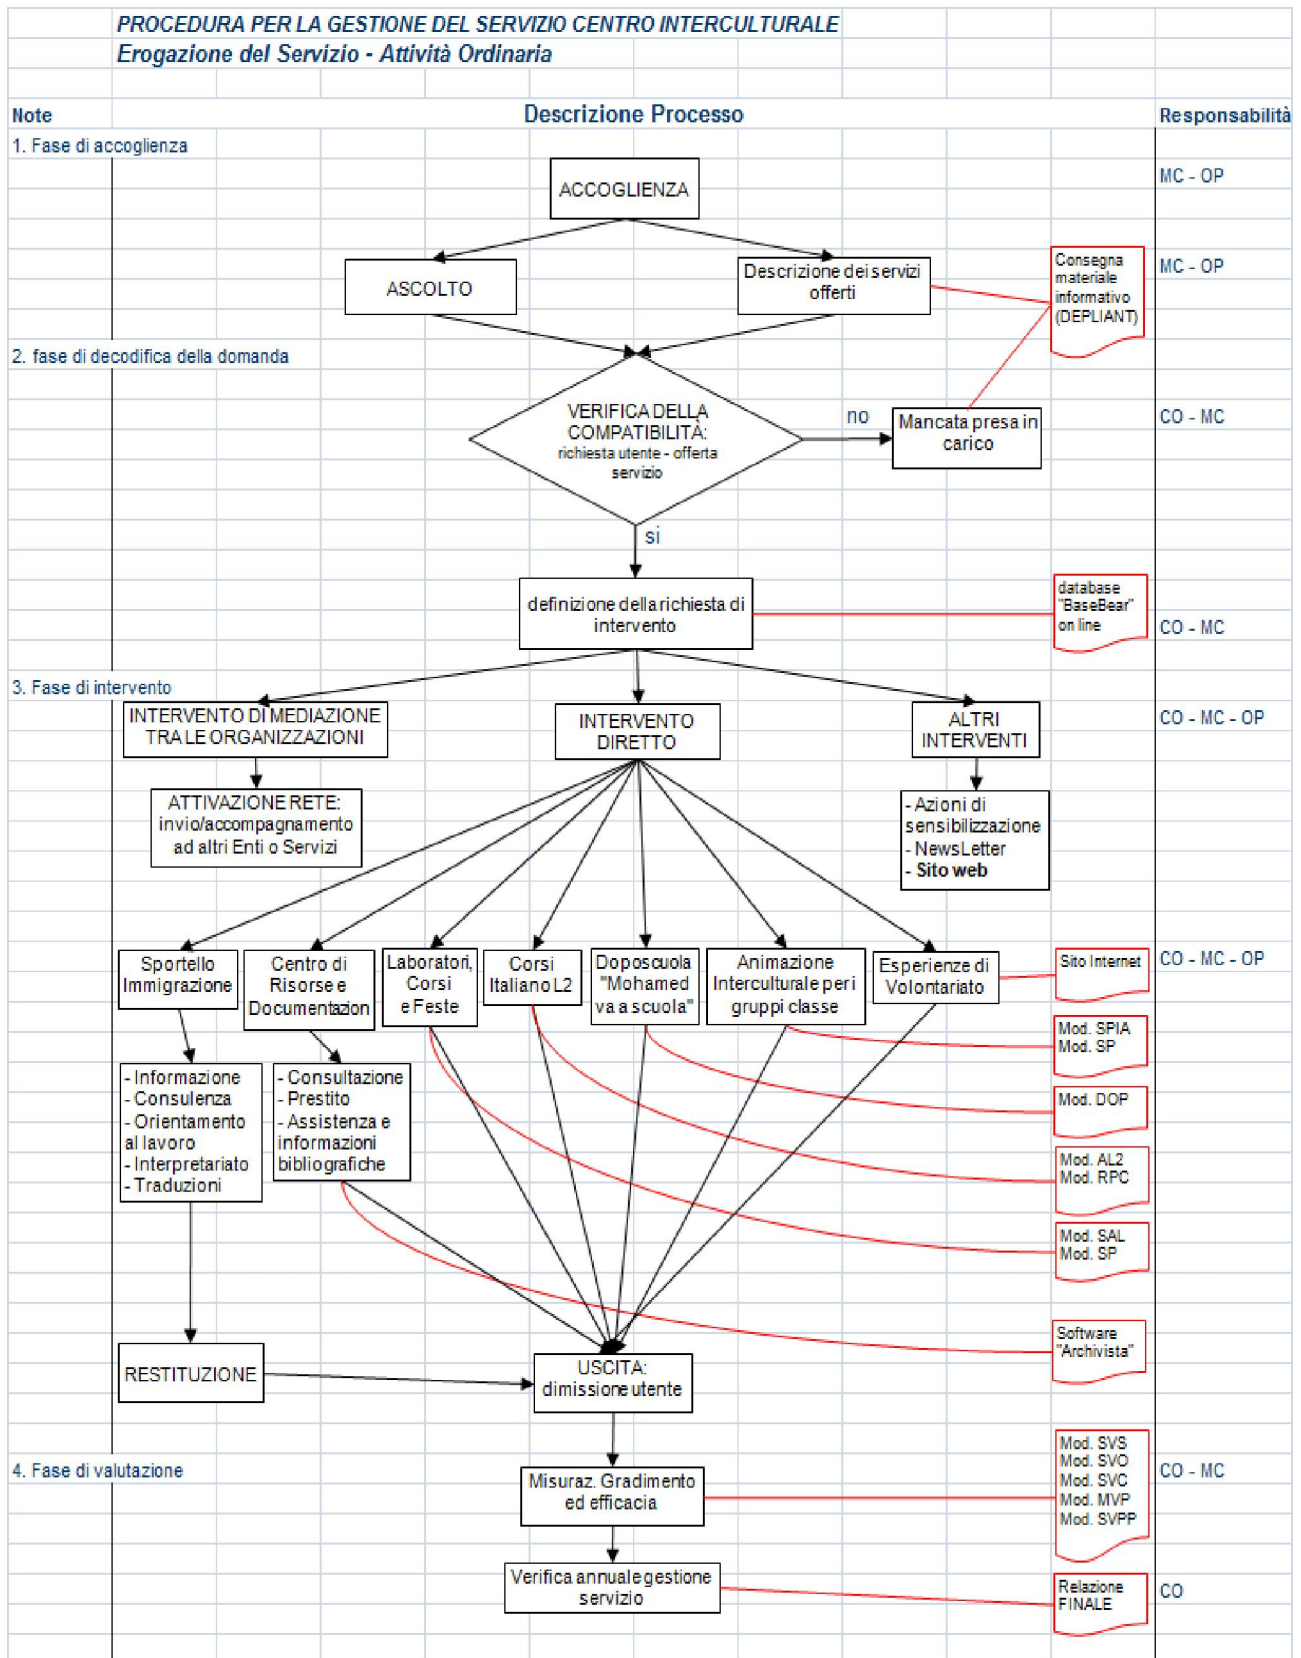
PROCEDURA PER LA GESTIONE DEL SERVIZIO CENTRO INTERCULTURALE
Erogazione del Servizio - Attività Ordinaria

Note

Descrizione Processo

Responsabilità

1. Fase di accoglienza

ACCOGLIENZA

MC - OP

ASCOLTO

Descrizione dei servizi offerti

Consegna materiale informativo (DEPLIANT)

MC - OP

2. fase di decodifica della domanda

VERIFICA DELLA COMPATIBILITÀ: richiesta utente - offerta servizio

no

Mancata presa in carico

CO - MC

si

definizione della richiesta di intervento

database "BaseBear" on line

CO - MC

3. Fase di intervento

INTERVENTO DI MEDIAZIONE TRA LE ORGANIZZAZIONI

INTERVENTO DIRETTO

ALTRI INTERVENTI

CO - MC - OP

ATTIVAZIONE RETE: invio/accompagnamento ad altri Enti o Servizi

- Azioni di sensibilizzazione
- NewsLetter
- Sito web

Sportello Immigrazione

Centro di Risorse e Documentazion

Laboratori, Corsi e Feste

Corsi Italiano L2

Doposcuola "Mohamed va a scuola"

Animazione Interculturale per i gruppi classe

Esperienze di Volontariato

Sito Internet

CO - MC - OP

Mod. SPIA
Mod. SP

- Informazione
- Consulenza
- Orientamento al lavoro
- Interpretariato
- Traduzioni

- Consultazione
- Prestito
- Assistenza e informazioni bibliografiche

Mod. DOP

Mod. AL2
Mod. RPC

Mod. SAL
Mod. SP

Software "Archivista"

RESTITUZIONE

USCITA: dimissione utente

4. Fase di valutazione

Misuraz. Gradimento ed efficacia

Mod. SVS
Mod. SVO
Mod. SVC
Mod. MVP
Mod. SVPP

CO - MC

Verifica annuale gestione servizio

Relazione FINALE

CO